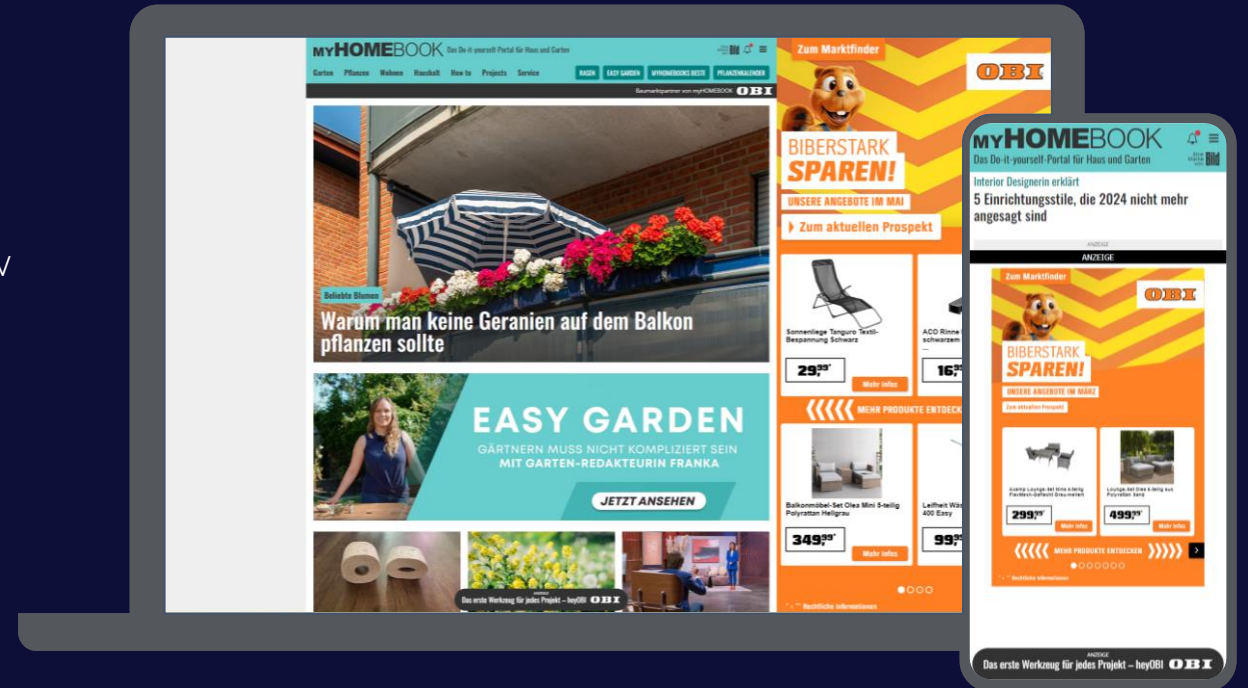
V

myHOMEBOOK Das Do-it-yourself Portal für Haus und Garten

Garten Pflanzen Wohnen Haushalt How to Projects Service

RASEN EASY GARDEN MYHOMEBOOKS BESTE PFLANZENKALENDER

Baumarktpartner von myHOMEBOOK OBI

Beliebte Blumen

Warum man keine Geranien auf dem Balkon pflanzen sollte

EASY GARDEN

GÄRTNERN MUSS NICHT KOMPLIZIERT SEIN MIT GARTEN-REDAKTEURIN FRANKA

JETZT ANSEHEN

Das erste Werkzeug für jedes Projekt – heyOBI OBI

Zum Marktfinder

OBI

BIBERSTARK SPAREN!

UNSERE ANGEBOTE IM MAI

Zum aktuellen Prospekt

Sonnenliege Tanguro Textil-Bespannung Schwarz

29,99*

Mehr Infos

ACO Rinne schwarzem

16,

MEHR PRODUKTE ENTDECK

Balkonmöbel-Set Olea Mini 5-teilig Polyrattan Hellgrau

349,99*

Mehr Infos

Leifheit Wä 400 Easy

99,

Rechtliche Informationen

myHOMEBOOK

Das Do-it-yourself-Portal für Haus und Garten

Bild

Interior Designerin erklärt

5 Einrichtungsstile, die 2024 nicht mehr angesagt sind

ANZEIGE

ANZEIGE

Zum Marktfinder

OBI

BIBERSTARK SPAREN!

UNSERE ANGEBOTE IM MÄRZ

Zum aktuellen Prospekt

299,99*

Mehr Infos

499,99*

Mehr Infos

MEHR PRODUKTE ENTDECKEN

Rechtliche Informationen

ANZEIGE

Das erste Werkzeug für jedes Projekt – heyOBI OBI